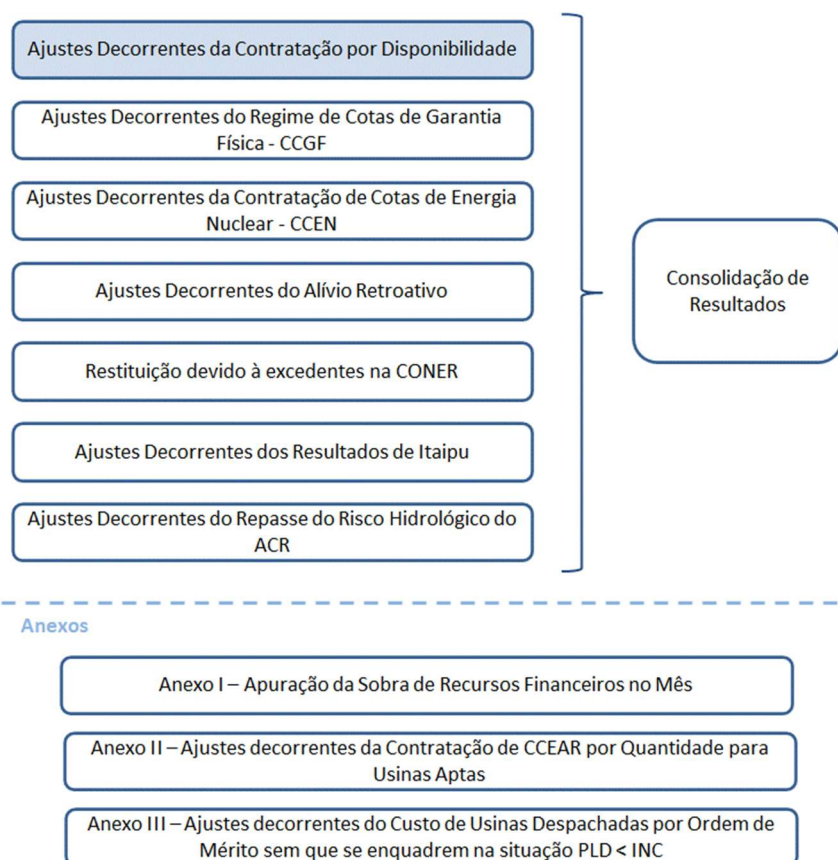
Ajustes Decorrentes da Contratação por Disponibilidade

Ajustes Decorrentes do Regime de Cotas de Garantia Física - CCGF

Ajustes Decorrentes da Contratação de Cotas de Energia Nuclear - CCEN

Ajustes Decorrentes do Alívio Retroativo

Restituição devido à excedentes na CONER

Ajustes Decorrentes dos Resultados de Itaipu

Ajustes Decorrentes do Repasse do Risco Hidrológico do ACR

Consolidação de Resultados

Anexos

Anexo I – Apuração da Sobra de Recursos Financeiros no Mês

Anexo II – Ajustes decorrentes da Contratação de CCEAR por Quantidade para Usinas Aptas

Anexo III – Ajustes decorrentes do Custo de Usinas Despachadas por Ordem de Mérito sem que se enquadrem na situação PLD < INC